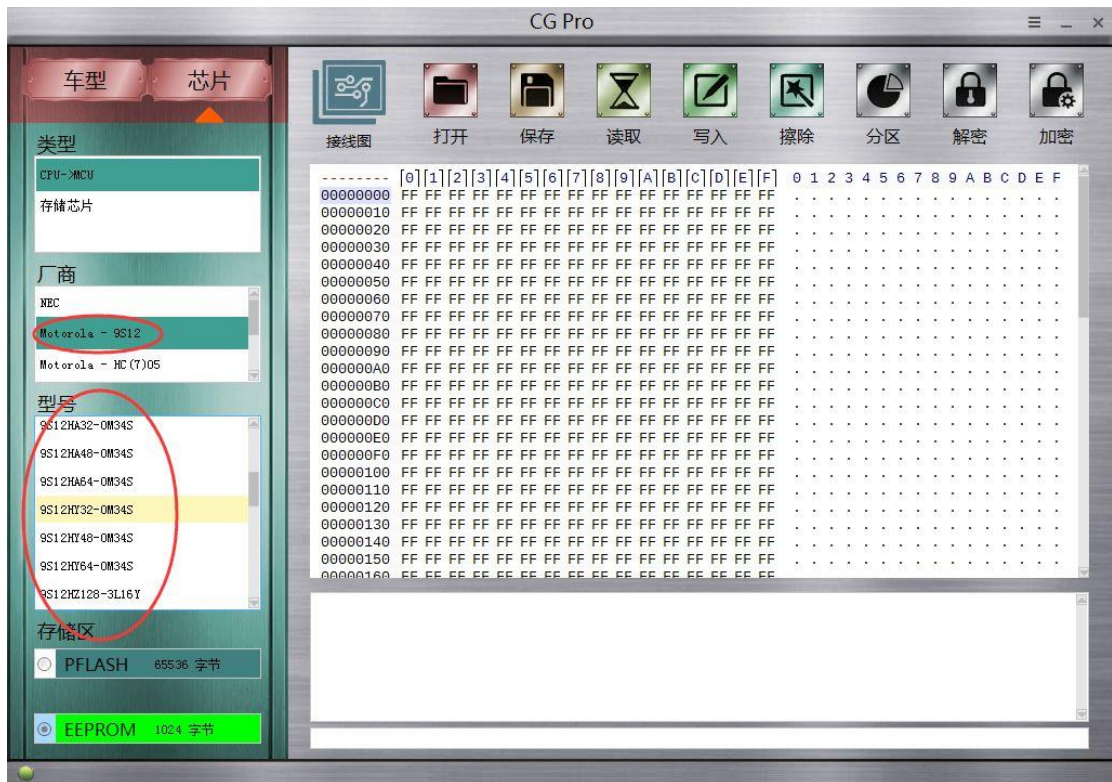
CG Pro

车型 芯片

类型

CPU->MCU

存储芯片

厂商

NEC

Motorola - 9S12

Motorola - HC(7)05

型号

9S12HA32-0M34S

9S12HA48-0M34S

9S12HA64-0M34S

9S12HY32-0M34S

9S12HY48-0M34S

9S12HY64-0M34S

9S12HZ128-3L16Y

存储区

PFLASH 65536 字节

EEPROM 1024 字节

接线图 打开 保存 读取 写入 擦除 分区 解密 加密

| -------- | [0] | [1] | [2] | [3] | [4] | [5] | [6] | [7] | [8] | [9] | [A] | [B] | [C] | [D] | [E] | [F] | 0 1 2 3 4 5 6 7 8 9 A B C D E F |
|---|---|---|---|---|---|---|---|---|---|---|---|---|---|---|---|---|---|
| 00000000 | FF | FF | FF | FF | FF | FF | FF | FF | FF | FF | FF | FF | FF | FF | FF | FF | . . . . . . . . . . . . . . . . |
| 00000010 | FF | FF | FF | FF | FF | FF | FF | FF | FF | FF | FF | FF | FF | FF | FF | FF | . . . . . . . . . . . . . . . . |
| 00000020 | FF | FF | FF | FF | FF | FF | FF | FF | FF | FF | FF | FF | FF | FF | FF | FF | . . . . . . . . . . . . . . . . |
| 00000030 | FF | FF | FF | FF | FF | FF | FF | FF | FF | FF | FF | FF | FF | FF | FF | FF | . . . . . . . . . . . . . . . . |
| 00000040 | FF | FF | FF | FF | FF | FF | FF | FF | FF | FF | FF | FF | FF | FF | FF | FF | . . . . . . . . . . . . . . . . |
| 00000050 | FF | FF | FF | FF | FF | FF | FF | FF | FF | FF | FF | FF | FF | FF | FF | FF | . . . . . . . . . . . . . . . . |
| 00000060 | FF | FF | FF | FF | FF | FF | FF | FF | FF | FF | FF | FF | FF | FF | FF | FF | . . . . . . . . . . . . . . . . |
| 00000070 | FF | FF | FF | FF | FF | FF | FF | FF | FF | FF | FF | FF | FF | FF | FF | FF | . . . . . . . . . . . . . . . . |
| 00000080 | FF | FF | FF | FF | FF | FF | FF | FF | FF | FF | FF | FF | FF | FF | FF | FF | . . . . . . . . . . . . . . . . |
| 00000090 | FF | FF | FF | FF | FF | FF | FF | FF | FF | FF | FF | FF | FF | FF | FF | FF | . . . . . . . . . . . . . . . . |
| 000000A0 | FF | FF | FF | FF | FF | FF | FF | FF | FF | FF | FF | FF | FF | FF | FF | FF | . . . . . . . . . . . . . . . . |
| 000000B0 | FF | FF | FF | FF | FF | FF | FF | FF | FF | FF | FF | FF | FF | FF | FF | FF | . . . . . . . . . . . . . . . . |
| 000000C0 | FF | FF | FF | FF | FF | FF | FF | FF | FF | FF | FF | FF | FF | FF | FF | FF | . . . . . . . . . . . . . . . . |
| 000000D0 | FF | FF | FF | FF | FF | FF | FF | FF | FF | FF | FF | FF | FF | FF | FF | FF | . . . . . . . . . . . . . . . . |
| 000000E0 | FF | FF | FF | FF | FF | FF | FF | FF | FF | FF | FF | FF | FF | FF | FF | FF | . . . . . . . . . . . . . . . . |
| 000000F0 | FF | FF | FF | FF | FF | FF | FF | FF | FF | FF | FF | FF | FF | FF | FF | FF | . . . . . . . . . . . . . . . . |
| 00000100 | FF | FF | FF | FF | FF | FF | FF | FF | FF | FF | FF | FF | FF | FF | FF | FF | . . . . . . . . . . . . . . . . |
| 00000110 | FF | FF | FF | FF | FF | FF | FF | FF | FF | FF | FF | FF | FF | FF | FF | FF | . . . . . . . . . . . . . . . . |
| 00000120 | FF | FF | FF | FF | FF | FF | FF | FF | FF | FF | FF | FF | FF | FF | FF | FF | . . . . . . . . . . . . . . . . |
| 00000130 | FF | FF | FF | FF | FF | FF | FF | FF | FF | FF | FF | FF | FF | FF | FF | FF | . . . . . . . . . . . . . . . . |
| 00000140 | FF | FF | FF | FF | FF | FF | FF | FF | FF | FF | FF | FF | FF | FF | FF | FF | . . . . . . . . . . . . . . . . |
| 00000150 | FF | FF | FF | FF | FF | FF | FF | FF | FF | FF | FF | FF | FF | FF | FF | FF | . . . . . . . . . . . . . . . . |
| 00000160 | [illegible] | | | | | | | | | | | | | | | | |